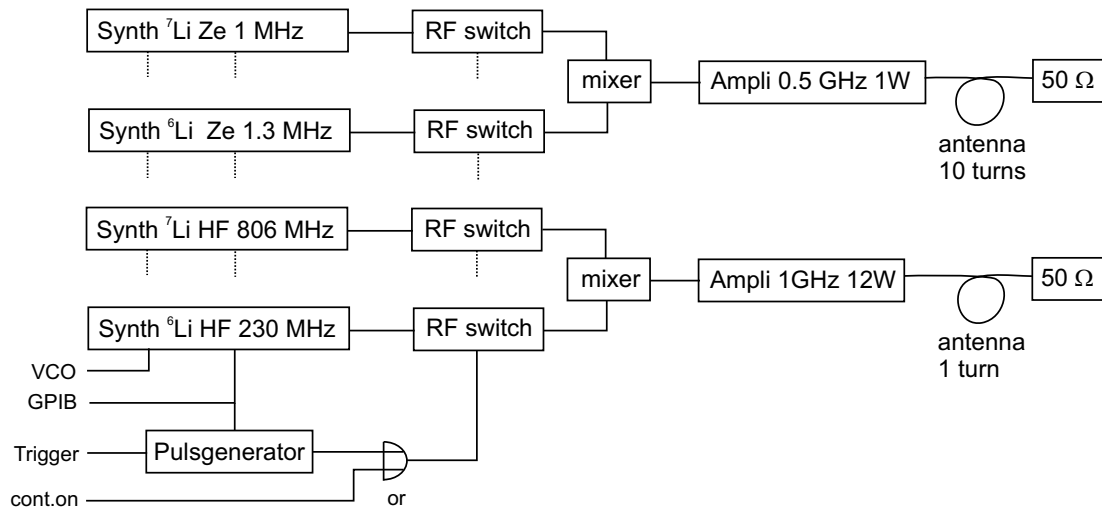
Synth $^7$Li Ze 1 MHz

RF switch

mixer

Ampli 0.5 GHz 1W

50 Ω

Synth $^6$Li Ze 1.3 MHz

RF switch

antenna 10 turns

Synth $^7$Li HF 806 MHz

RF switch

mixer

Ampli 1GHz 12W

50 Ω

Synth $^6$Li HF 230 MHz

RF switch

antenna 1 turn

VCO

GPIB

Trigger

Pulsgenerator

cont.on

or